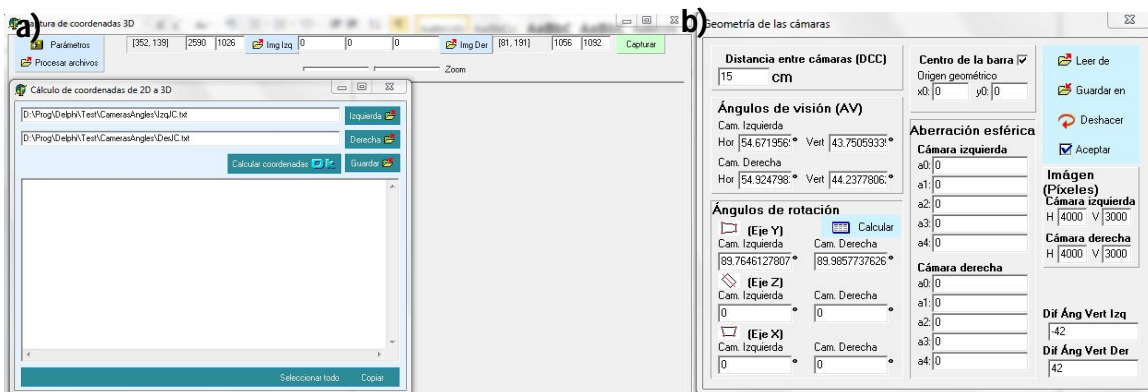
a) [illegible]ctura de coordenadas 3D

Parámetros [352, 139] 2590 1026 Img Izq 0 0 0 Img Der [81, 191] 1056 1092 Capturar

Procesar archivos

Zoom

Cálculo de coordenadas de 2D a 3D

D:\Prog\Delphi\Test\CamerasAngles\IzqJC.txt Izquierda

D:\Prog\Delphi\Test\CamerasAngles\DesJC.txt Derecha

Calcular coordenadas Guardar

Seleccionar todo Copiar

b) Geometría de las cámaras

Distancia entre cámaras (DCC)
15 cm

Centro de la barra
Origen geométrico
x0: 0 y0: 0

Leer de

Guardar en

Deshacer

Aceptar

Ángulos de visión (AV)
Cam. Izquierda
Hor 54.671956 ° Vert 43.7505933 °
Cam. Derecha
Hor 54.924798 ° Vert 44.2377806 °

Aberración esférica
Cámara izquierda
a0: 0
a1: 0
a2: 0
a3: 0
a4: 0

Cámara derecha
a0: 0
a1: 0
a2: 0
a3: 0
a4: 0

Imágen (Píxeles)
Cámara izquierda
H 4000 V 3000
Cámara derecha
H 4000 V 3000

Ángulos de rotación
(Eje Y) Calcular
Cam. Izquierda Cam. Derecha
89.7646127807 ° 89.9857737626 °
(Eje Z)
Cam. Izquierda Cam. Derecha
0 ° 0 °
(Eje X)
Cam. Izquierda Cam. Derecha
0 ° 0 °

Dif Áng Vert Izq
-42
Dif Áng Vert Der
42